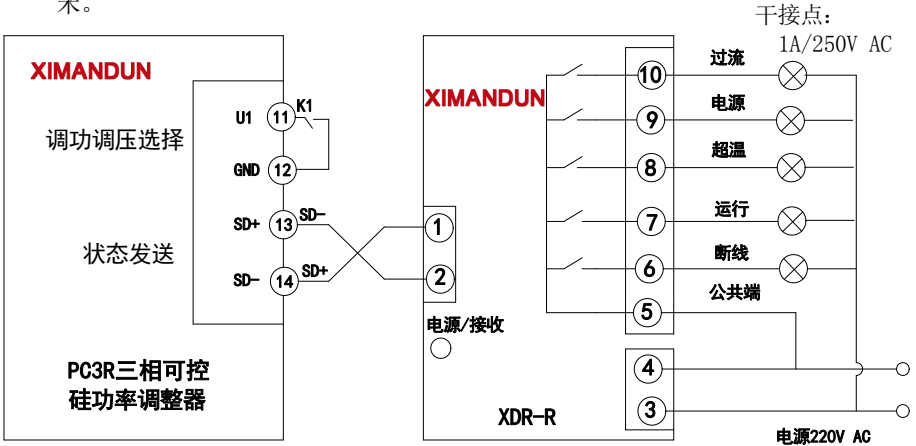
未。

干接点：
1A/250V AC

XIMANDUN

调功调压选择

U1 11 K1

GND 12

状态发送

SD+ 13 SD-

SD- 14 SD+

PC3R三相可控
硅功率调整器

1

2

XIMANDUN

电源/接收

XDR-R

10 过流

9 电源

8 超温

7 运行

6 断线

5 公共端

4

3

电源220V AC